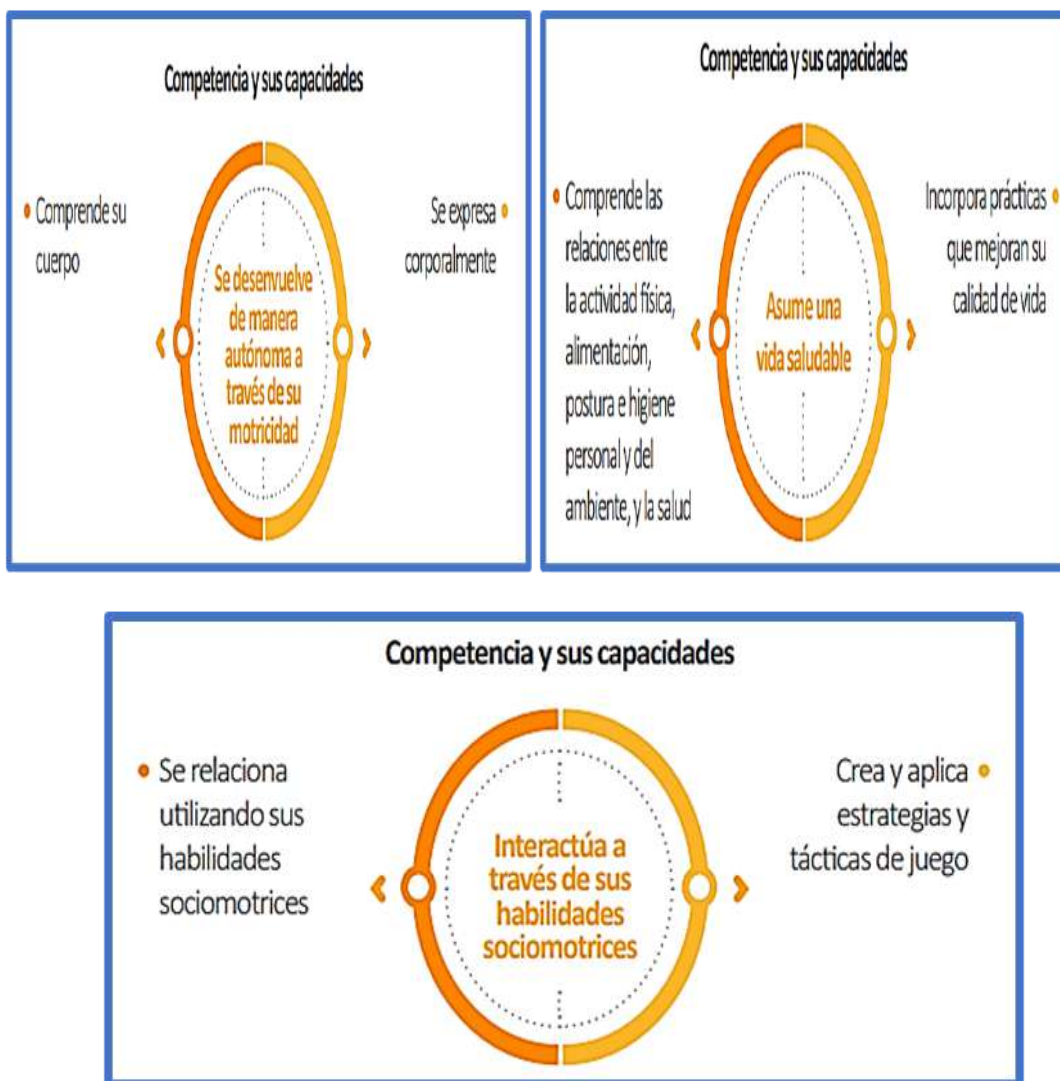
Competencia y sus capacidades

Comprende su cuerpo

Se desenvuelve de manera autónoma a través de su motricidad

Se expresa corporalmente

Competencia y sus capacidades

Comprende las relaciones entre la actividad física, alimentación, postura e higiene personal y del ambiente, y la salud

Asume una vida saludable

Incorpora prácticas que mejoran su calidad de vida

Competencia y sus capacidades

Se relaciona utilizando sus habilidades sociomotrices

Interactúa a través de sus habilidades sociomotrices

Crea y aplica estrategias y tácticas de juego